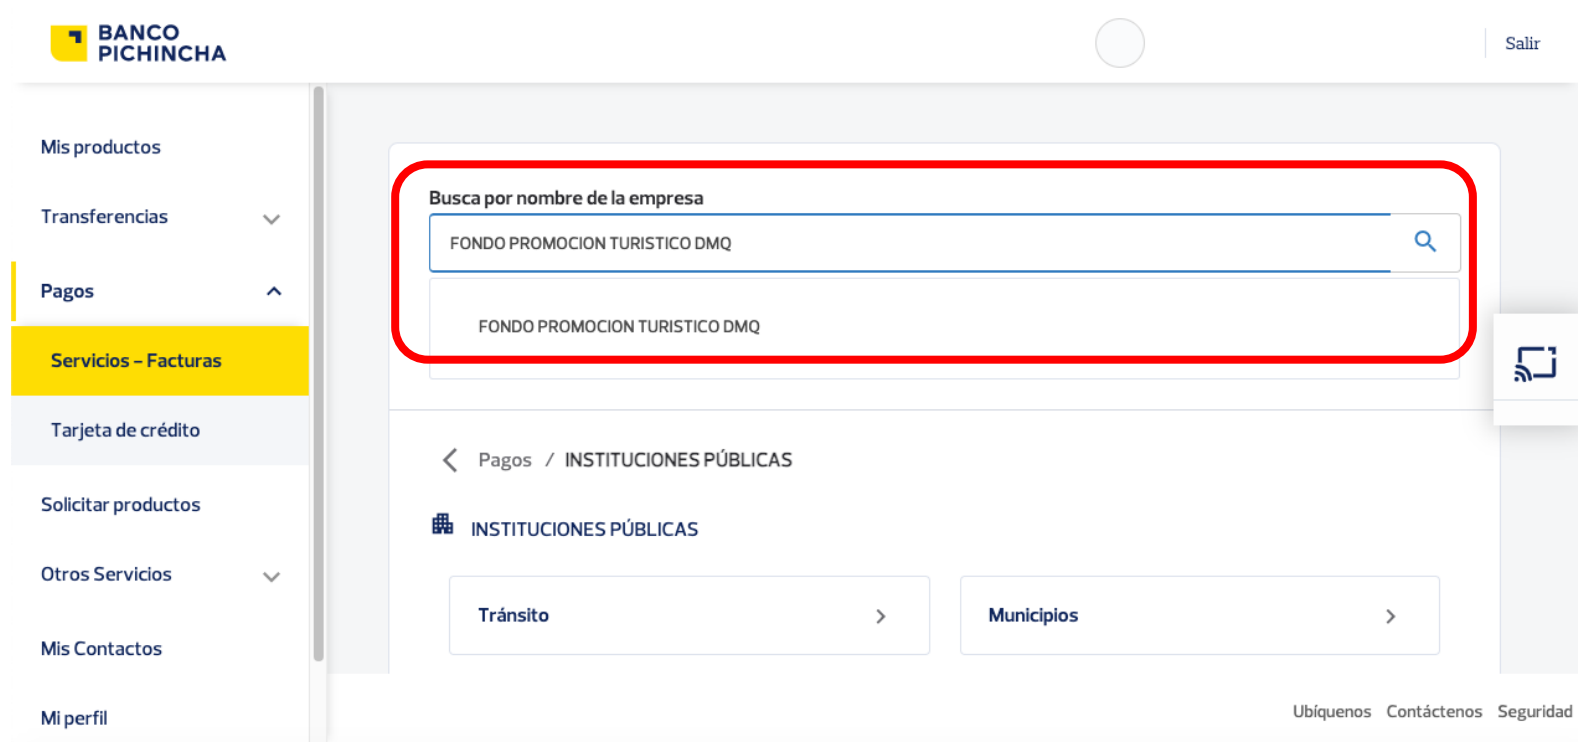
BANCO PICHINCHA

Salir

Mis productos

Transferencias

Pagos

Servicios - Facturas

Tarjeta de crédito

Solicitar productos

Otros Servicios

Mis Contactos

Mi perfil

Busca por nombre de la empresa

FONDO PROMOCION TURISTICO DMQ

FONDO PROMOCION TURISTICO DMQ

Pagos / INSTITUCIONES PÚBLICAS

INSTITUCIONES PÚBLICAS

Tránsito

Municipios

Ubíquenos Contáctenos Seguridad